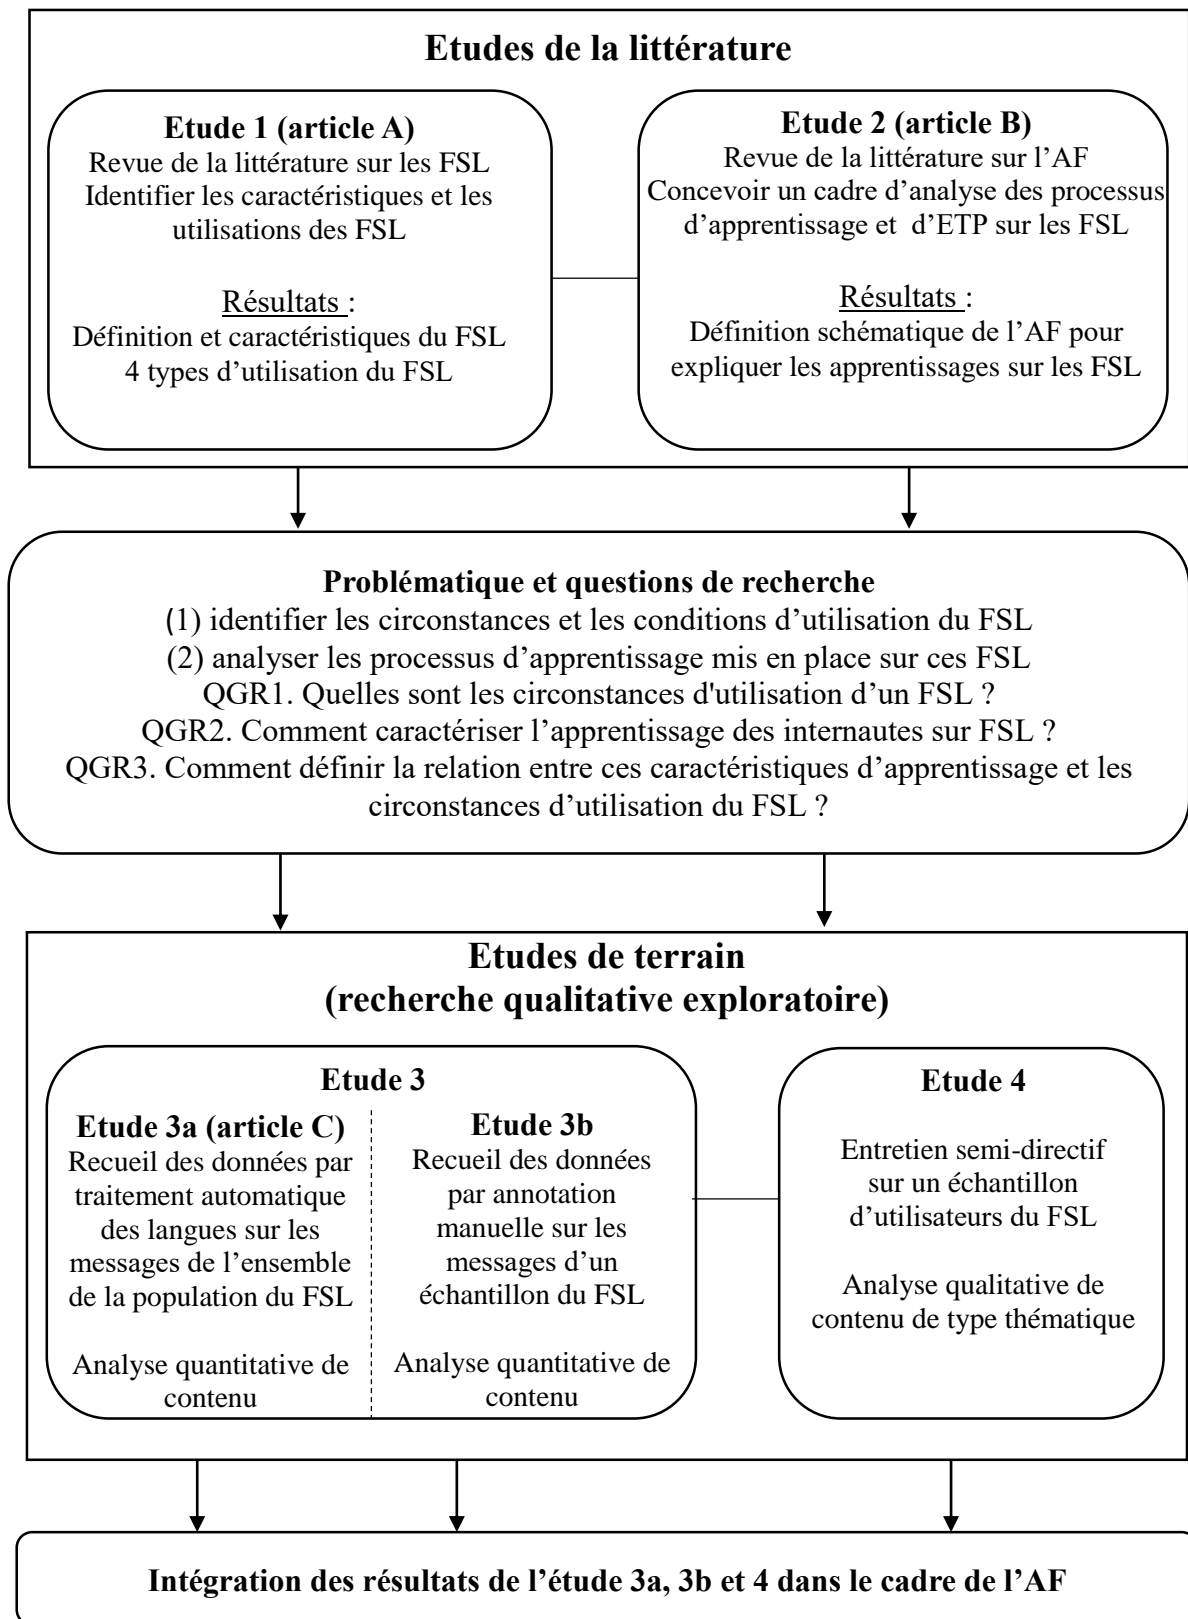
**Etudes de la littérature**

**Etude 1 (article A)**
Revue de la littérature sur les FSL
Identifier les caractéristiques et les utilisations des FSL

Résultats :
Définition et caractéristiques du FSL
4 types d'utilisation du FSL

**Etude 2 (article B)**
Revue de la littérature sur l'AF
Concevoir un cadre d'analyse des processus d'apprentissage et d'ETP sur les FSL

Résultats :
Définition schématique de l'AF pour expliquer les apprentissages sur les FSL

**Problématique et questions de recherche**
(1) identifier les circonstances et les conditions d'utilisation du FSL
(2) analyser les processus d'apprentissage mis en place sur ces FSL
QGR1. Quelles sont les circonstances d'utilisation d'un FSL ?
QGR2. Comment caractériser l'apprentissage des internautes sur FSL ?
QGR3. Comment définir la relation entre ces caractéristiques d'apprentissage et les circonstances d'utilisation du FSL ?

**Etudes de terrain (recherche qualitative exploratoire)**

**Etude 3**

**Etude 3a (article C)**
Recueil des données par traitement automatique des langues sur les messages de l'ensemble de la population du FSL

Analyse quantitative de contenu

**Etude 3b**
Recueil des données par annotation manuelle sur les messages d'un échantillon du FSL

Analyse quantitative de contenu

**Etude 4**

Entretien semi-directif sur un échantillon d'utilisateurs du FSL

Analyse qualitative de contenu de type thématique

**Intégration des résultats de l'étude 3a, 3b et 4 dans le cadre de l'AF**